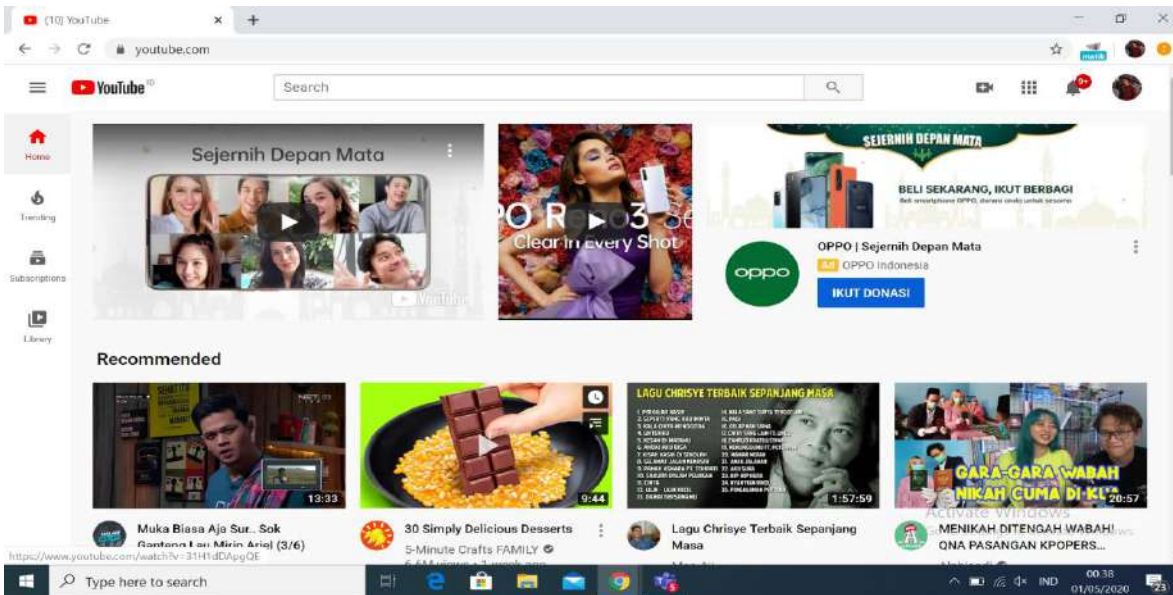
(10) YouTube
youtube.com
YouTube
Search
Home
Trending
Subscriptions
Library
Sejernih Depan Mata
YouTube
PO Reno3 Se
Clear in Every Shot
SEJERNIH DEPAN MATA
BELI SEKARANG, IKUT BERBAGI
OPPO | Sejernih Depan Mata
Ad OPPO Indonesia
oppo
IKUT DONASI
Recommended
13:33
Muka Biasa Aja Sur.. Sok Ganteng Lau Mirip Ariel (3/6)
9:44
30 Simply Delicious Desserts
5-Minute Crafts FAMILY
LAGU CHRISYE TERBAIK SEPANJANG MASA
1:57:59
Lagu Chrisye Terbaik Sepanjang Masa
GARA-GARA WABAH NIKAH CUMA DI KUA
20:57
MENIKAH DITENGAH WABAH! QNA PASANGAN KPOPERS...
Activate Windows
https://www.youtube.com/watch?v=31H1dDApgQE
Type here to search
IND
00:38
01/05/2020
23